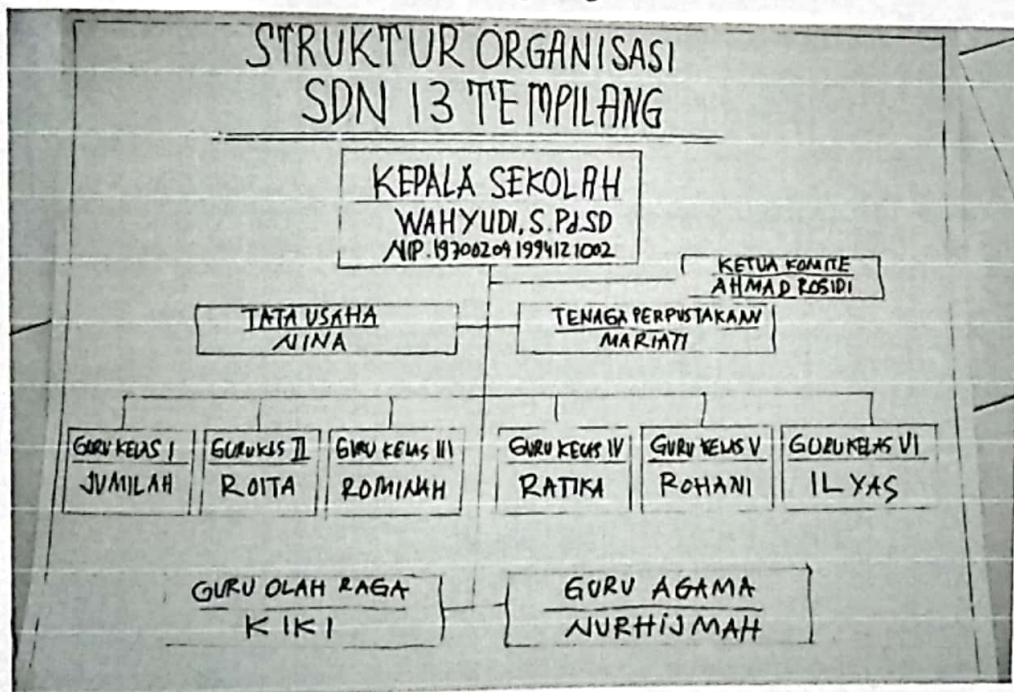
STRUKTUR ORGANISASI
SDN 13 TEMPILANG

KEPALA SEKOLAH
WAHYUDI, S.Pd.SD
NIP. 197002041994121002

KETUA KOMITE
AHMAD ROSIDI

TATA USAHA
NINA

TENAGA PERPUSTAKAAN
MARIATI

GURU KELAS I
JUMILAH

GURU KELAS II
ROITA

GURU KELAS III
ROMINAH

GURU KELAS IV
RATIKA

GURU KELAS V
ROHANI

GURU KELAS VI
ILYAS

GURU OLAH RAGA
KIKI

GURU AGAMA
NURHIJMAH